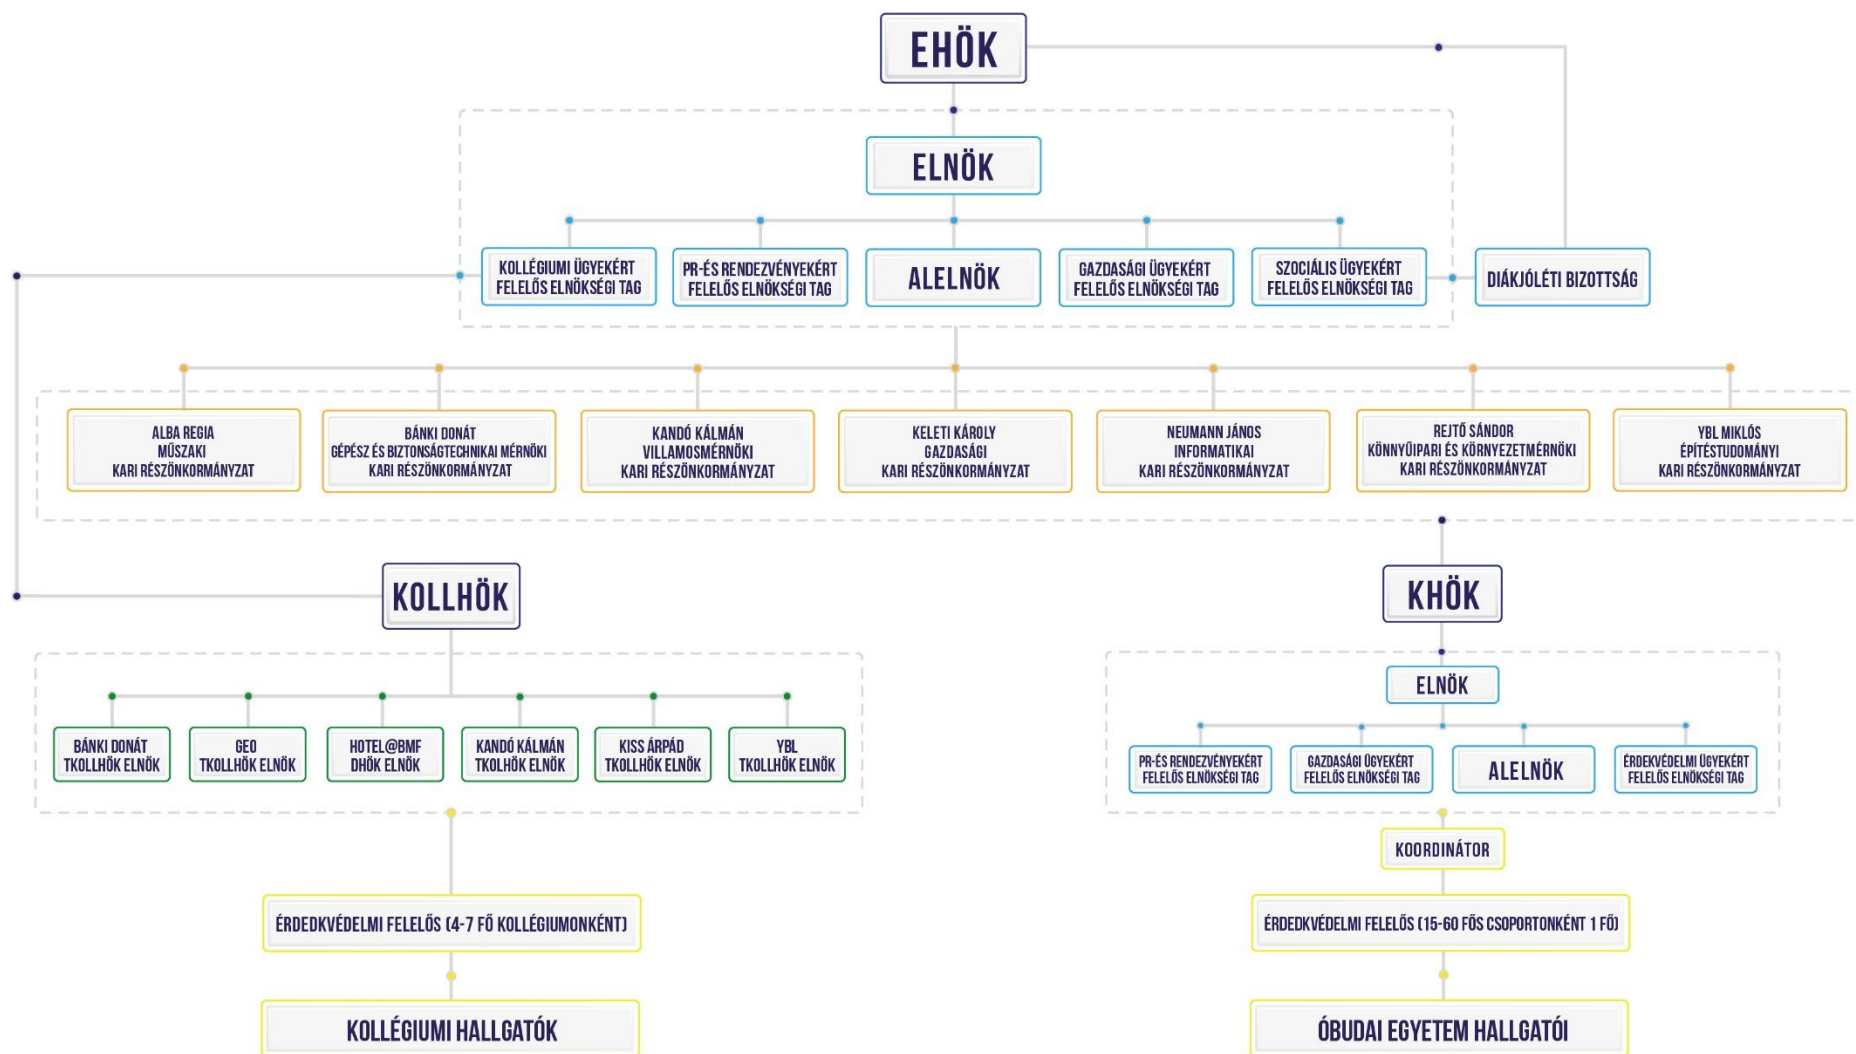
EHÖK

ELNÖK

KOLLÉGIUMI ÜGYEKÉRT FELELŐS ELNÖKSÉGI TAG

PR-ÉS RENDEZVÉNYEKÉRT FELELŐS ELNÖKSÉGI TAG

ALELNÖK

GAZDASÁGI ÜGYEKÉRT FELELŐS ELNÖKSÉGI TAG

SZOCIÁLIS ÜGYEKÉRT FELELŐS ELNÖKSÉGI TAG

DIÁKJÓLÉTI BIZOTTSÁG

ALBA REGIA MŰSZAKI KARI RÉSZÖNKORMÁNYZAT

BÁNKI DONÁT GÉPÉSZ ÉS BIZTONSÁGTECHNIKAI MÉRNÖKI KARI RÉSZÖNKORMÁNYZAT

KANDÓ KÁLMÁN VILLAMOSMÉRNÖKI KARI RÉSZÖNKORMÁNYZAT

KELETI KÁROLY GAZDASÁGI KARI RÉSZÖNKORMÁNYZAT

NEUMANN JÁNOS INFORMATIKAI KARI RÉSZÖNKORMÁNYZAT

REJTŐ SÁNDOR KÖNNYŰIPARI ÉS KÖRNYEZETMÉRNÖKI KARI RÉSZÖNKORMÁNYZAT

YBL MIKLÓS ÉPÍTÉSTUDOMÁNYI KARI RÉSZÖNKORMÁNYZAT

KOLLHÖK

BÁNKI DONÁT TKOLLHÖK ELNÖK

GEO TKOLLHÖK ELNÖK

HOTEL@BMF DHÖK ELNÖK

KANDÓ KÁLMÁN TKOLLHÖK ELNÖK

KISS ÁRPÁD TKOLLHÖK ELNÖK

YBL TKOLLHÖK ELNÖK

ÉRDEKVÉDELMI FELELŐS (4-7 FŐ KOLLÉGIUMONKÉNT)

KOLLÉGIUMI HALLGATÓK

KHÖK

ELNÖK

PR-ÉS RENDEZVÉNYEKÉRT FELELŐS ELNÖKSÉGI TAG

GAZDASÁGI ÜGYEKÉRT FELELŐS ELNÖKSÉGI TAG

ALELNÖK

ÉRDEKVÉDELMI ÜGYEKÉRT FELELŐS ELNÖKSÉGI TAG

KOORDINÁTOR

ÉRDEKVÉDELMI FELELŐS (15-60 FŐS CSOPORTONKÉNT 1 FŐ)

ÓBUDAI EGYETEM HALLGATÓI